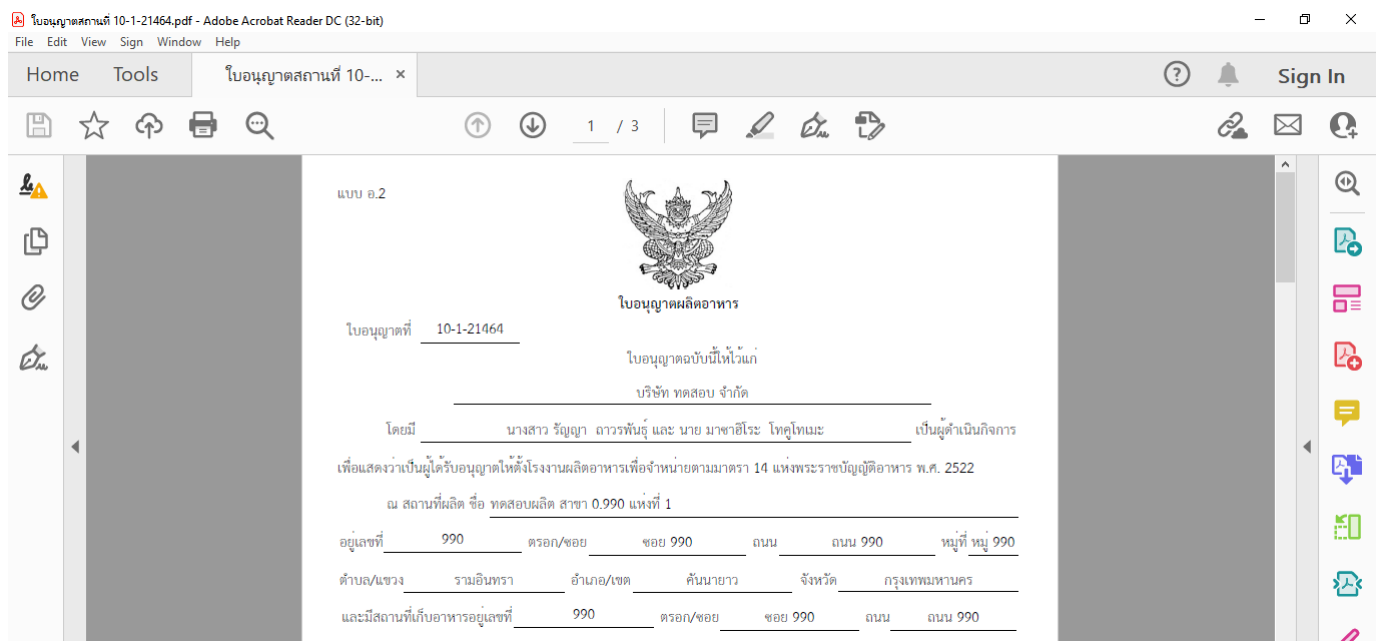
ใบอนุญาตสถานที่ 10-1-21464.pdf - Adobe Acrobat Reader DC (32-bit)

File Edit View Sign Window Help

Home Tools ใบอนุญาตสถานที่ 10-... ×

Sign In

1 / 3

แบบ อ.2

ใบอนุญาตผลิตอาหาร

ใบอนุญาตที่ 10-1-21464

ใบอนุญาตฉบับนี้ให้ไว้แก่

บริษัท ทดสอบ จำกัด

โดยมี นางสาว รัญญา ถาวรพันธุ์ และ นาย มาซาฮิโระ โทคูโทเมะ เป็นผู้ดำเนินกิจการ

เพื่อแสดงว่าเป็นผู้ได้รับอนุญาตให้ตั้งโรงงานผลิตอาหารเพื่อจำหน่ายตามมาตรา 14 แห่งพระราชบัญญัติอาหาร พ.ศ. 2522

ณ สถานที่ผลิต ชื่อ ทดสอบผลิต สาขา 0.990 แห่งที่ 1

อยู่เลขที่ 990 ตรอก/ซอย ซอย 990 ถนน ถนน 990 หมู่ที่ หมู่ 990

ตำบล/แขวง รามอินทรา อำเภอ/เขต คันนายาว จังหวัด กรุงเทพมหานคร

และมีสถานที่เก็บอาหารอยู่เลขที่ 990 ตรอก/ซอย ซอย 990 ถนน ถนน 990